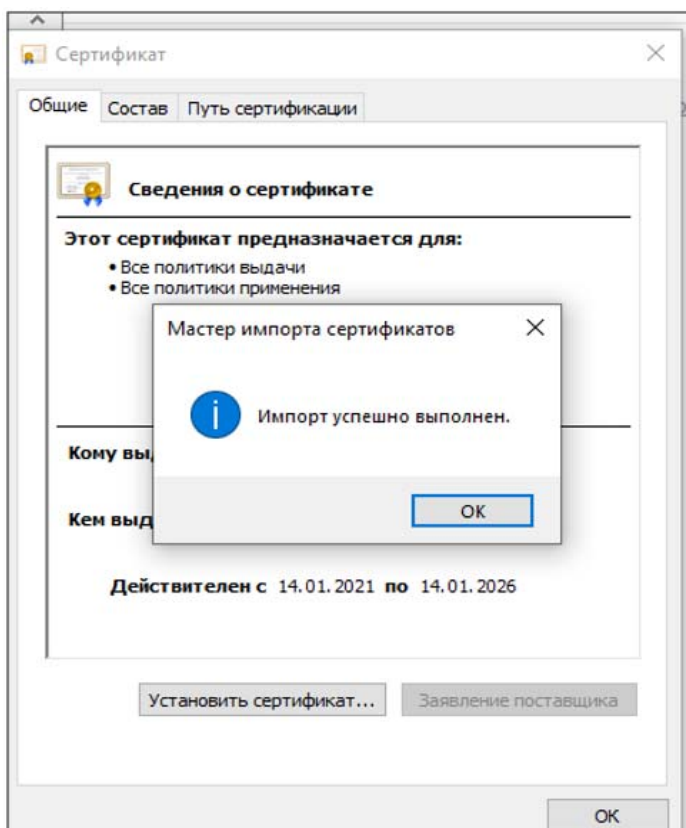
Сертификат

Общие | Состав | Путь сертификации

Сведения о сертификате

Этот сертификат предназначается для:
• Все политики выдачи
• Все политики применения

Мастер импорта сертификатов

Импорт успешно выполнен.

OK

Кому выд

Кем выд

Действителен с 14.01.2021 по 14.01.2026

Установить сертификат... | Заявление поставщика

OK